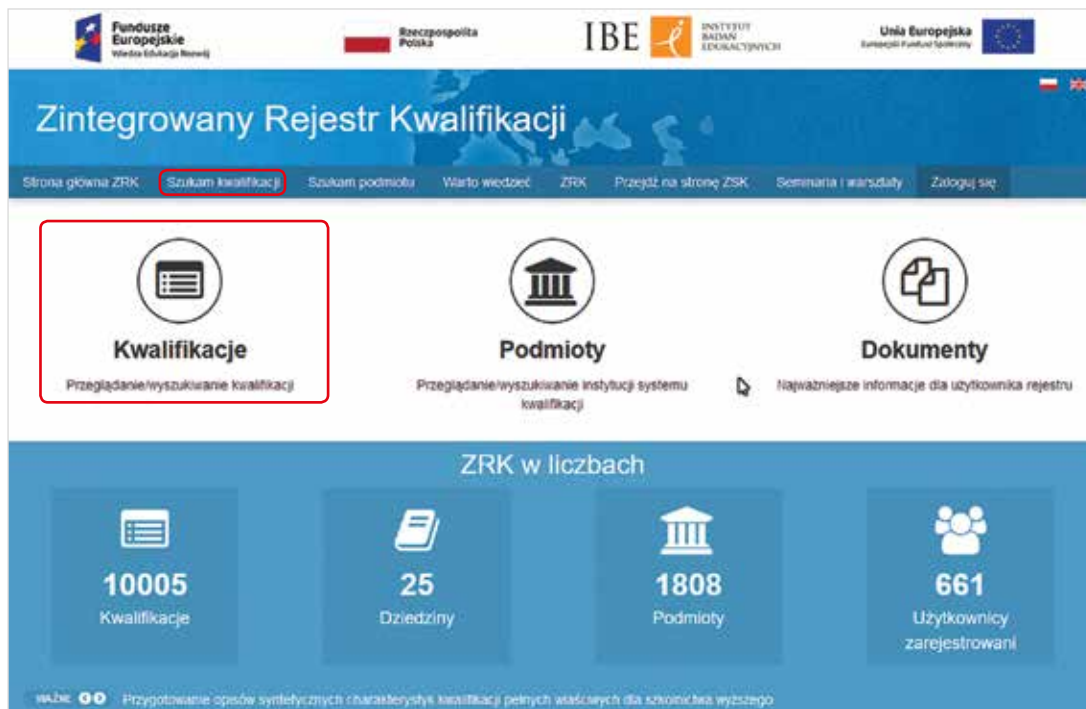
Fundusze Europejskie
Wiedza Edukacja Rozwój

Rzeczpospolita Polska

IBE INSTYTUT BADAŃ EDUKACYJNYCH

Unia Europejska
Europejski Fundusz Społeczny

Zintegrowany Rejestr Kwalifikacji

Strona główna ZRK | Szukam kwalifikacji | Szukam podmiotu | Warto wiedzieć | ZRK | Przejdź na stronę ZSK | Seminaria i warsztaty | Zaloguj się

Kwalifikacje
Przeglądanie/wyszukiwanie kwalifikacji

Podmioty
Przeglądanie/wyszukiwanie instytucji systemu kwalifikacji

Dokumenty
Najważniejsze informacje dla użytkownika rejestru

ZRK w liczbach

10005
Kwalifikacje

25
Dziedziny

1808
Podmioty

661
Użytkownicy zarejestrowani

WAŻNE Przygotowanie opisów syntetycznych charakterystyk kwalifikacji pełnych właściwych dla szkolnictwa wyższego